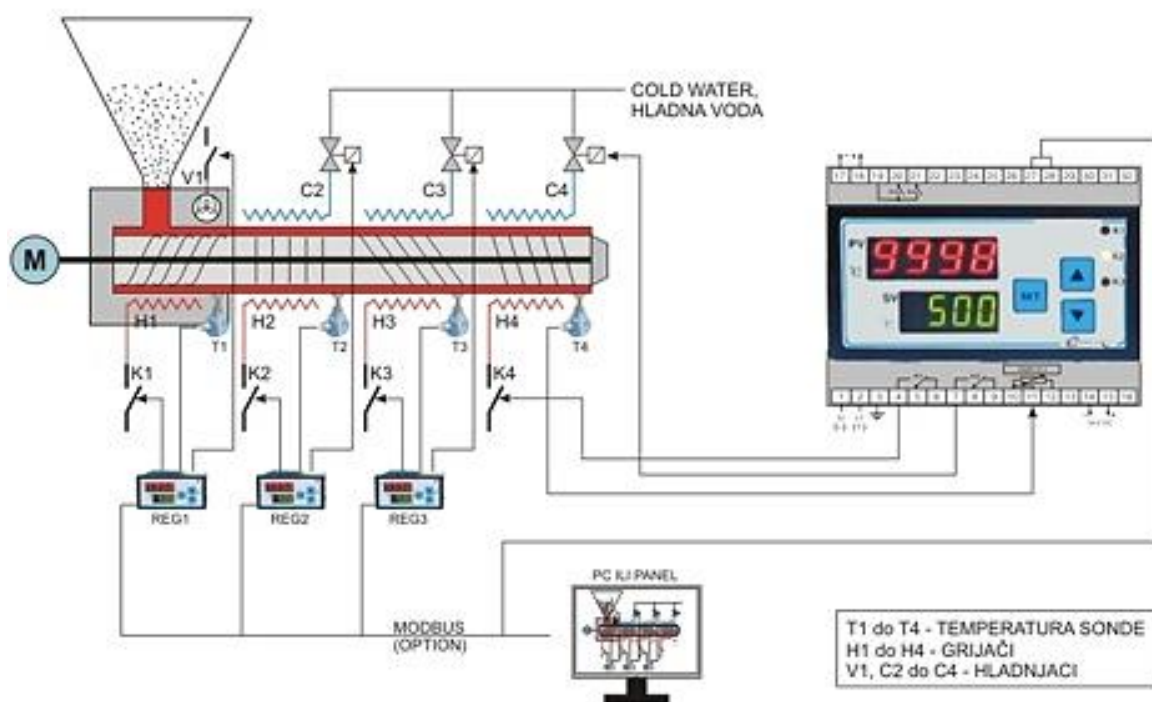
COLD WATER,
HLADNA VODA

V1
C2
C3
C4
M
H1
T1
H2
T2
H3
T3
H4
T4
K1
K2
K3
K4
REG1
REG2
REG3

PV
9998
SV
500
SET

PC ILI PANEL

MODBUS
(OPTION)

T1 do T4 - TEMPERATURA SONDE
H1 do H4 - GRIJAČI
V1, C2 do C4 - HLADNJACI